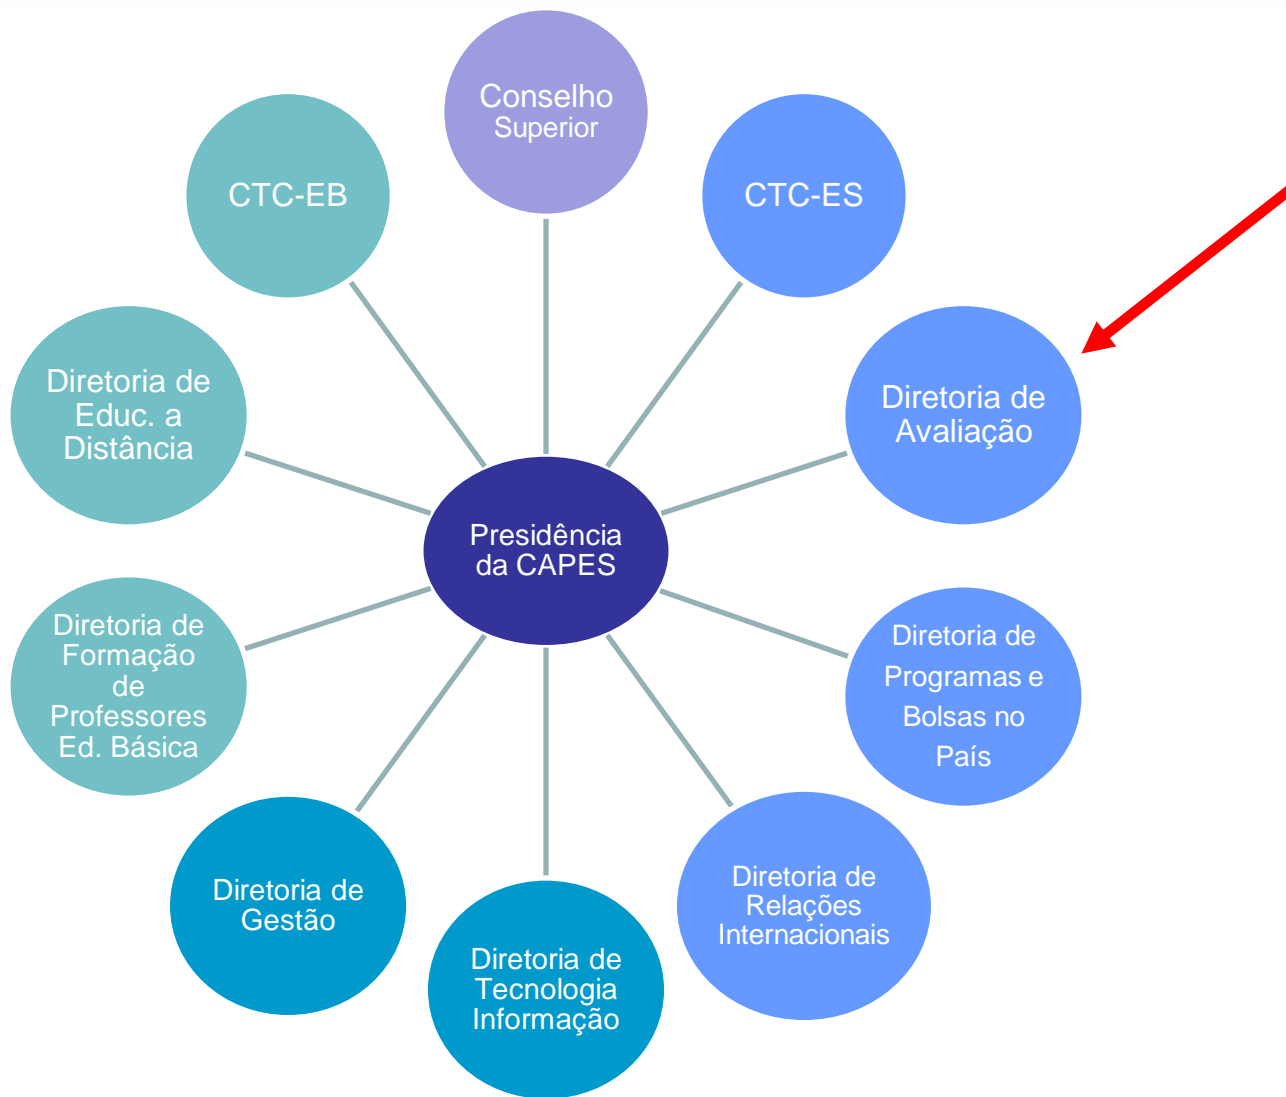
Conselho Superior

CTC-EB

CTC-ES

Diretoria de Educ. a Distância

Diretoria de Avaliação

Presidência da CAPES

Diretoria de Formação de Professores Ed. Básica

Diretoria de Programas e Bolsas no País

Diretoria de Gestão

Diretoria de Tecnologia Informação

Diretoria de Relações Internacionais